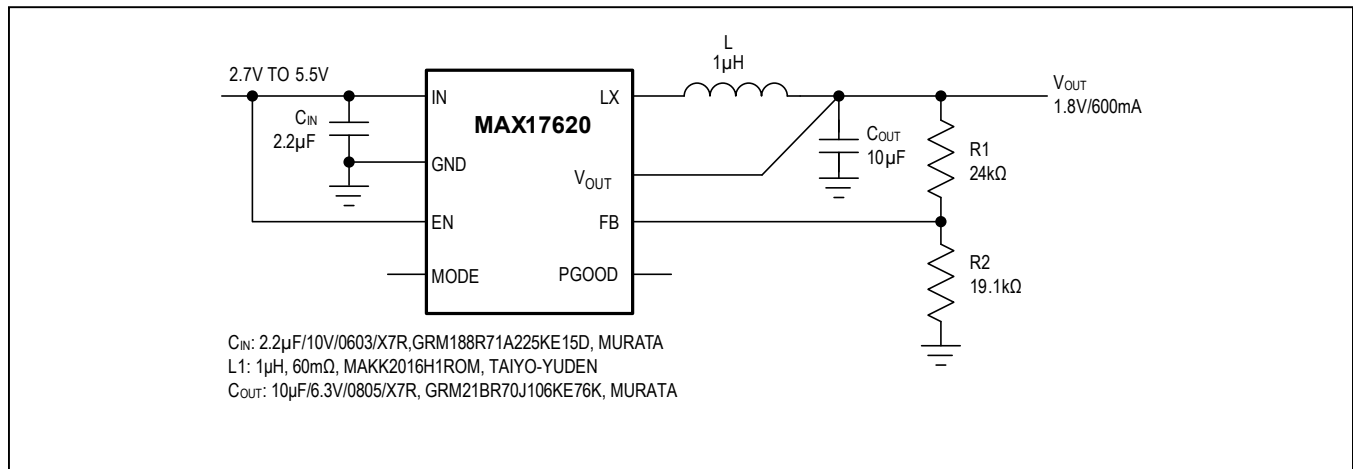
2.7V TO 5.5V

$C_{IN}$
2.2µF

IN
GND
EN
MODE

MAX17620

LX
$V_{OUT}$
FB
PGOOD

L
1µH

$C_{OUT}$
10µF

R1
24kΩ

R2
19.1kΩ

$V_{OUT}$
1.8V/600mA

$C_{IN}$: 2.2µF/10V/0603/X7R,GRM188R71A225KE15D, MURATA
L1: 1µH, 60mΩ, MAKK2016H1ROM, TAIYO-YUDEN
$C_{OUT}$: 10µF/6.3V/0805/X7R, GRM21BR70J106KE76K, MURATA